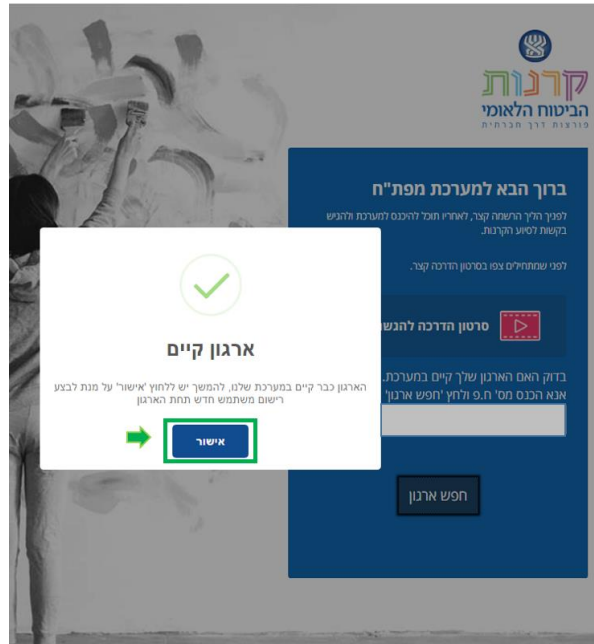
קרנות
הביטוח הלאומי
פורצות דרך חברתית

ברוך הבא למערכת מפת"ח

לפניך הליך הרשמה קצר, לאחריו תוכל להכנס למערכת ולהגיש בקשות לסיוע הקרנות.

לפני שמתחילים צפו בסרטון הדרכה קצר.

סרטון הדרכה להרש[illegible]

בדוק האם הארגון שלך קיים במערכת.
אנא הכנס מס' ח.פ ולחץ 'חפש ארגון'

חפש ארגון

ארגון קיים

הארגון כבר קיים במערכת שלנו, להמשך יש ללחוץ 'אישור' על מנת לבצע רישום משתמש חדש תחת הארגון

אישור